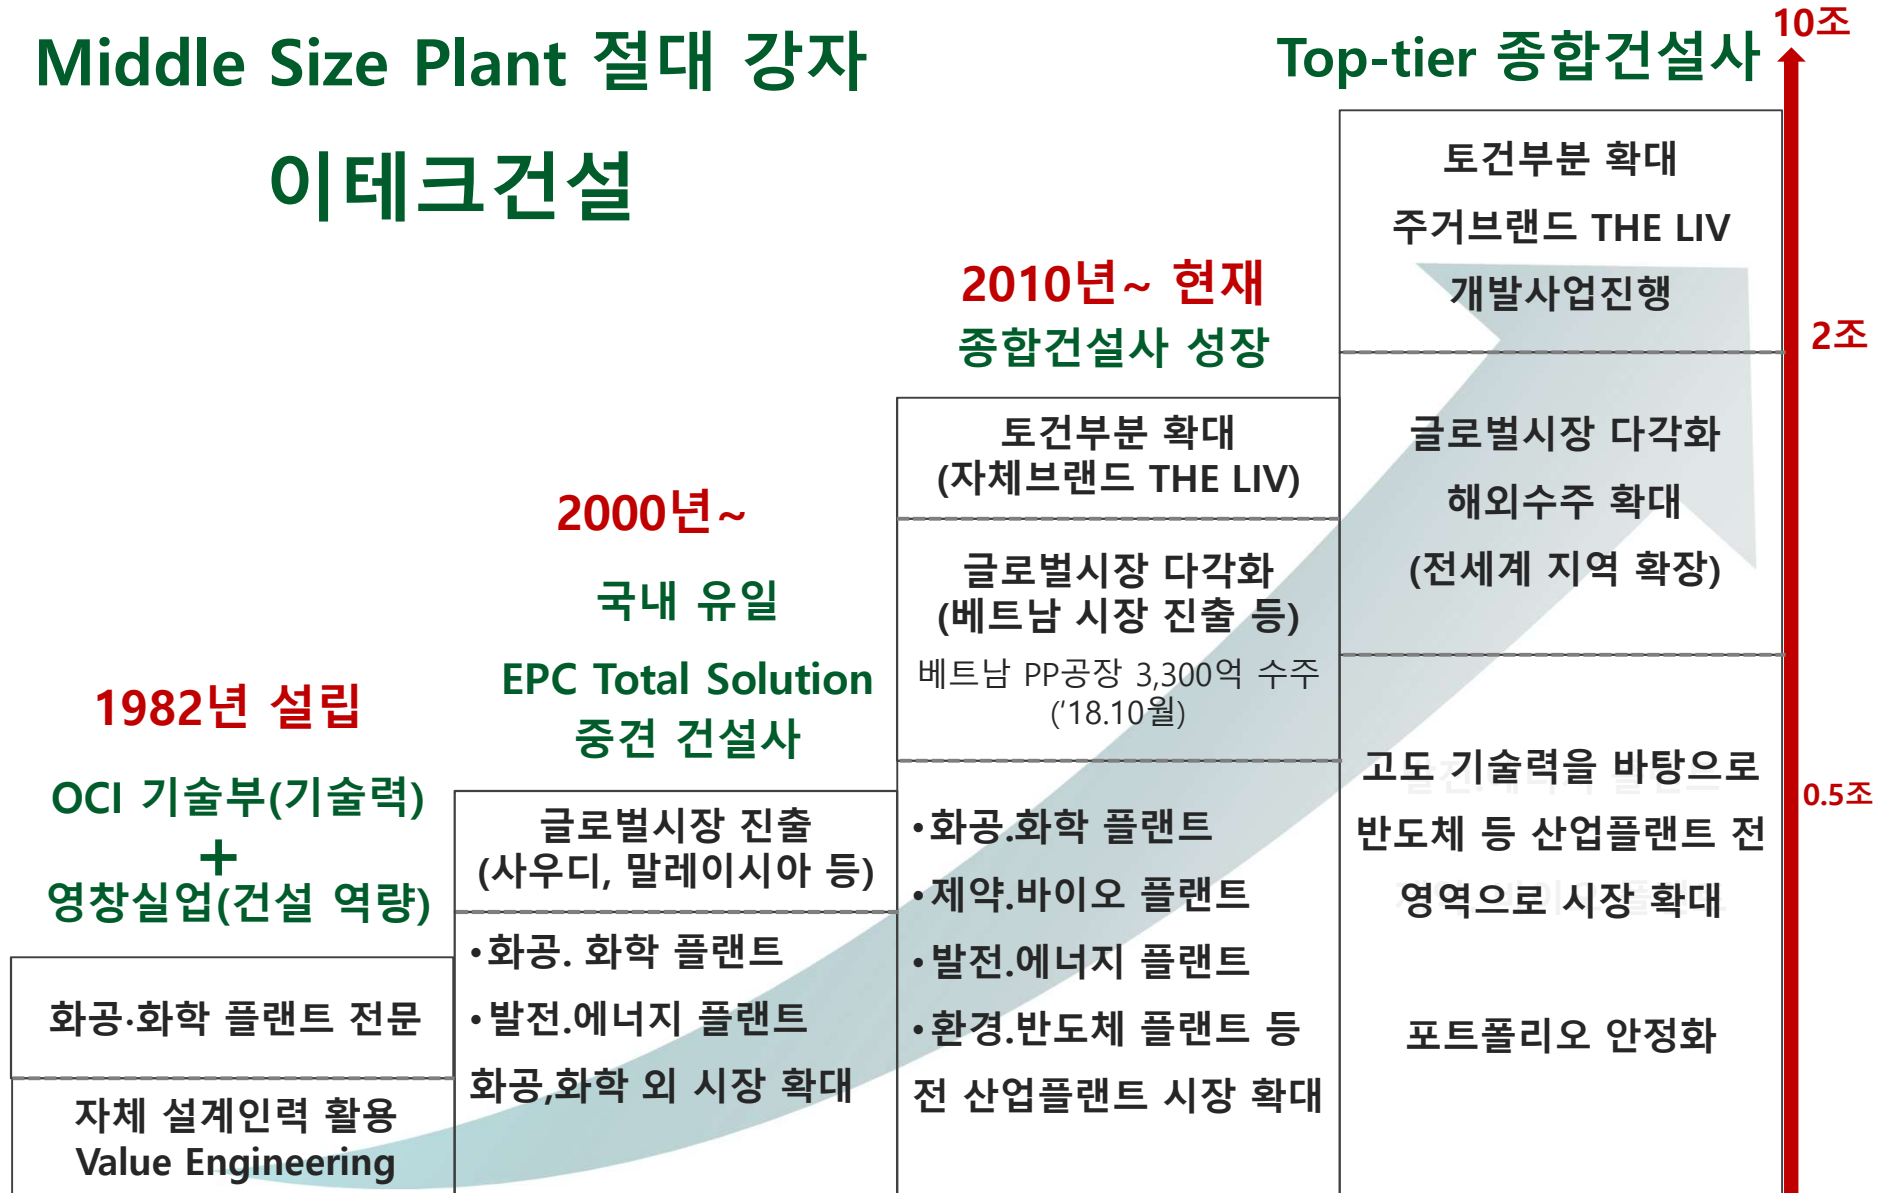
Middle Size Plant 절대 강자

이테크건설

Top-tier 종합건설사

10조

2조

0.5조

1982년 설립

OCI 기술부(기술력)
+
영창실업(건설 역량)

화공·화학 플랜트 전문

자체 설계인력 활용
Value Engineering

2000년~

국내 유일

EPC Total Solution
중견 건설사

글로벌시장 진출
(사우디, 말레이시아 등)

•화공. 화학 플랜트
•발전.에너지 플랜트
화공,화학 외 시장 확대

2010년~ 현재
종합건설사 성장

토건부분 확대
(자체브랜드 THE LIV)

글로벌시장 다각화
(베트남 시장 진출 등)
베트남 PP공장 3,300억 수주
('18.10월)

•화공.화학 플랜트
•제약.바이오 플랜트
•발전.에너지 플랜트
•환경.반도체 플랜트 등
전 산업플랜트 시장 확대

토건부분 확대
주거브랜드 THE LIV
개발사업진행

글로벌시장 다각화
해외수주 확대
(전세계 지역 확장)

고도 기술력을 바탕으로
반도체 등 산업플랜트 전
영역으로 시장 확대

포트폴리오 안정화